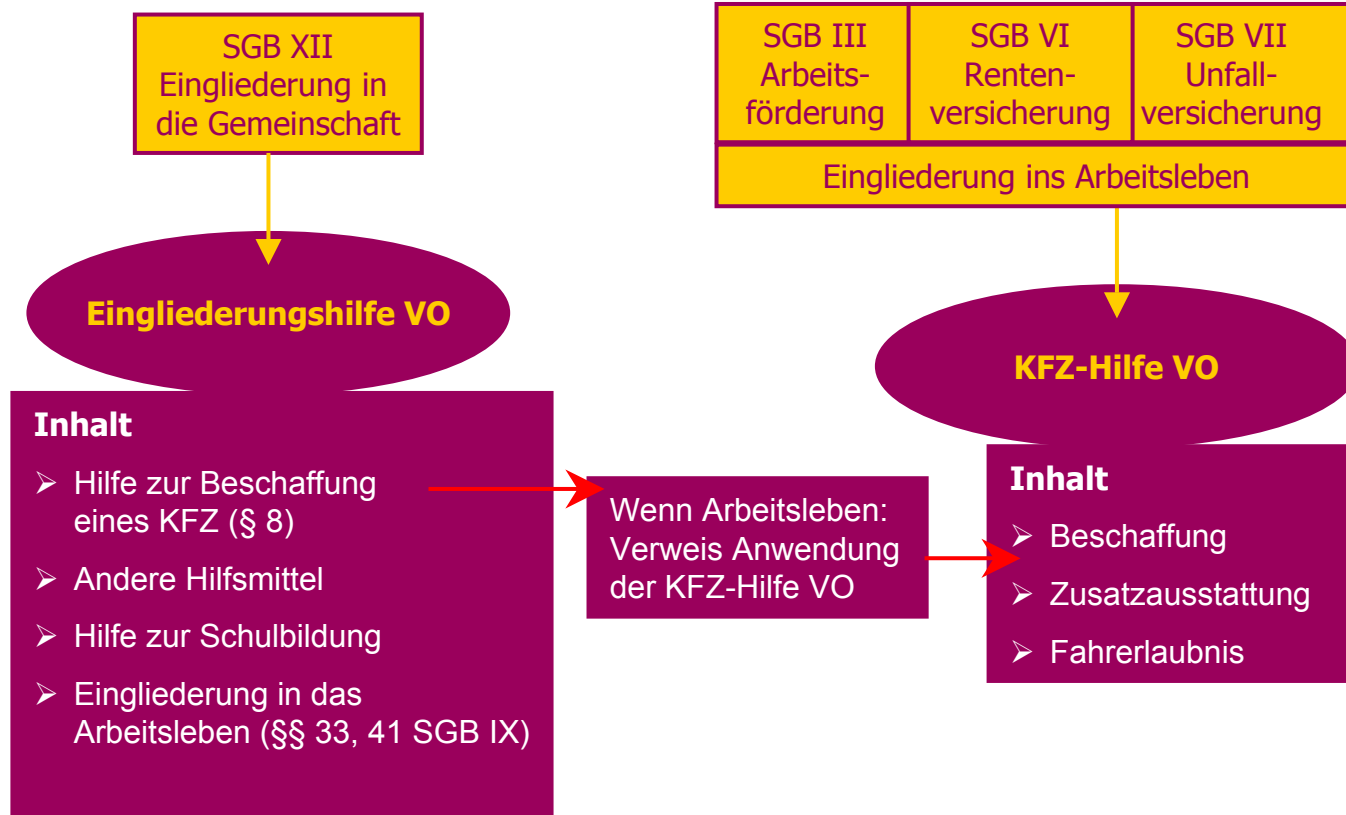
SGB XII Eingliederung in die Gemeinschaft

SGB III Arbeitsförderung

SGB VI Rentenversicherung

SGB VII Unfallversicherung

Eingliederung ins Arbeitsleben

Eingliederungshilfe VO

KFZ-Hilfe VO

Inhalt

➢ Hilfe zur Beschaffung eines KFZ (§ 8)

➢ Andere Hilfsmittel

➢ Hilfe zur Schulbildung

➢ Eingliederung in das Arbeitsleben (§§ 33, 41 SGB IX)

Wenn Arbeitsleben: Verweis Anwendung der KFZ-Hilfe VO

Inhalt

➢ Beschaffung

➢ Zusatzausstattung

➢ Fahrerlaubnis